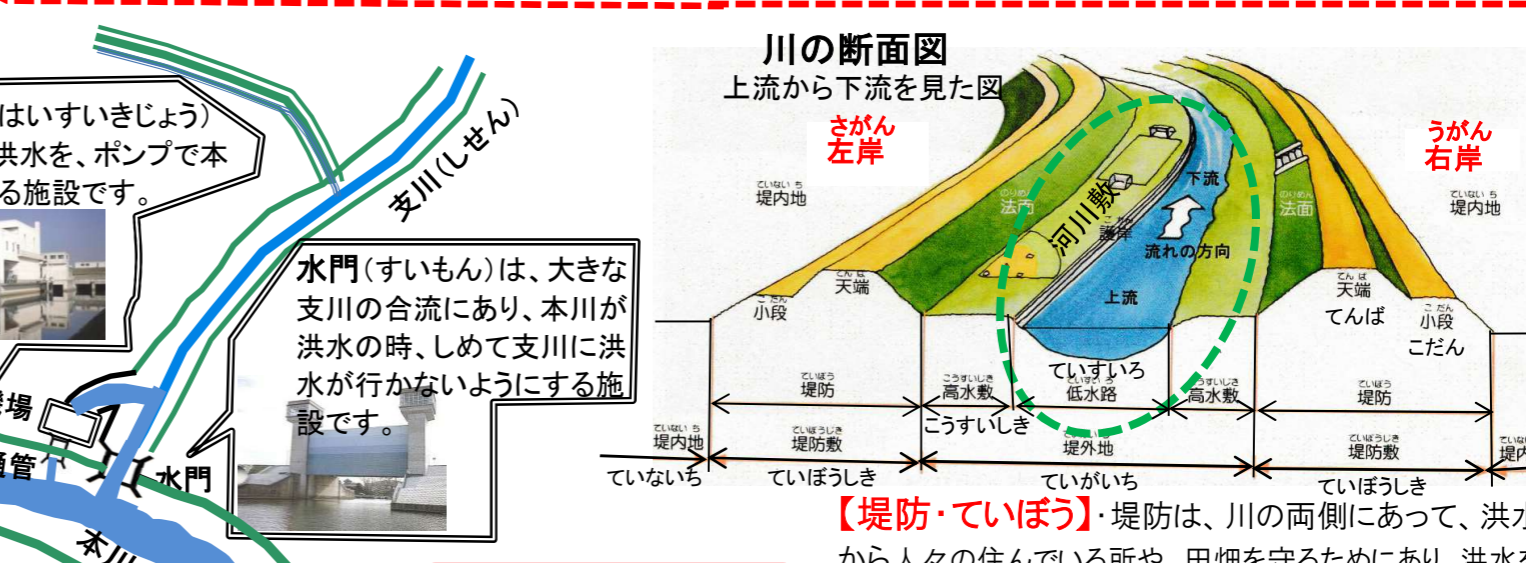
はいすいきじょう)
洪水を、ポンプで本
る施設です。

支川(しせん)

水門(すいもん)は、大きな支川の合流にあり、本川が洪水の時、しめて支川に洪水が行かないようにする施設です。

場
管
水門
本川

川の断面図
上流から下流を見た図

さがん
左岸

うがん
右岸

ていないち
堤内地

ていないち
堤内地

のりめん
法面

のりめん
法面

河川敷

ごがん
護岸

下流

流れの方向

上流

てんば
天端

てんば
天端

てんば

こだん
小段

こだん
小段

こだん

ていぼう
堤防

ていぼう
堤防

こうすいしき
高水敷

ていすいろ

ていすいろ
低水路

こうすいしき
高水敷

こうすいしき

ていないち
堤内地

ていぼうじき
堤防敷

堤外地

ていぼうじき
堤防敷

ていないち
堤内地

ていないち

ていぼうしき

ていがいち

ていぼうしき

【堤防・ていぼう】・堤防は、川の両側にあって、洪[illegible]
から人々の住んでいる所や、田畑を守るためにあり、洪水を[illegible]